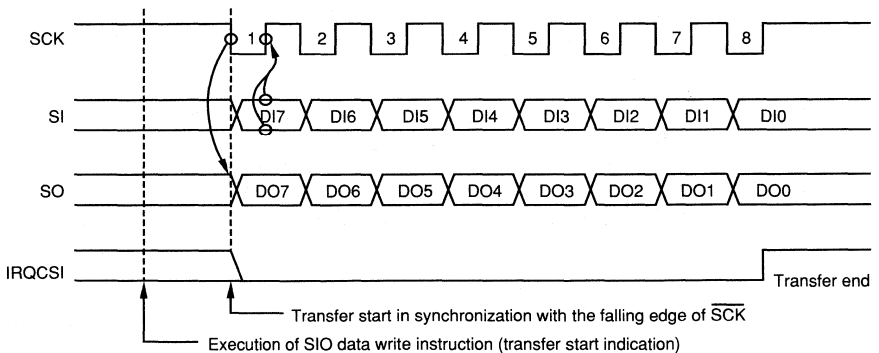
SCK
1
2
3
4
5
6
7
8

SI
DI7
DI6
DI5
DI4
DI3
DI2
DI1
DI0

SO
DO7
DO6
DO5
DO4
DO3
DO2
DO1
DO0

IRQCSI
Transfer end

Transfer start in synchronization with the falling edge of $\overline{\text{SCK}}$

Execution of SIO data write instruction (transfer start indication)